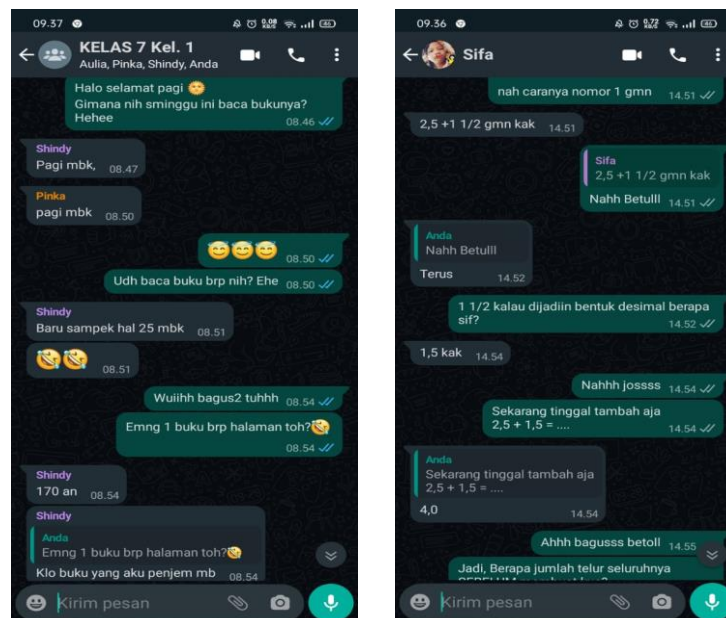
09.37

KELAS 7 Kel. 1
Aulia, Pinka, Shindy, Anda

Halo selamat pagi 😊
Gimana nih sminggu ini baca bukunya?
Hehee
08.46

Shindy
Pagi mbk, 08.47

Pinka
pagi mbk 08.50

😊😊😊 08.50

Udh baca buku brp nih? Ehe 08.50

Shindy
Baru sampek hal 25 mbk 08.51

🤣🤣 08.51

Wuiihh bagus2 tuhhh 08.54

Emng 1 buku brp halaman toh?🤔
08.54

Shindy
170 an 08.54

Shindy
Anda
Emng 1 buku brp halaman toh?🤔
Klo buku yang aku penjem mb 08.54

Kirim pesan

09.36

Sifa

nah caranya nomor 1 gmn 14.51

2,5 +1 1/2 gmn kak 14.51

Sifa
2,5 +1 1/2 gmn kak
Nahh Betulll 14.51

Anda
Nahh Betulll
Terus 14.52

1 1/2 kalau dijadiin bentuk desimal berapa sif?
14.52

1,5 kak 14.54

Nahhh jossss 14.54

Sekarang tinggal tambah aja
2,5 + 1,5 = ....
14.54

Anda
Sekarang tinggal tambah aja
2,5 + 1,5 = ....
4,0 14.54

Ahhh bagusss betoll 14.55

Jadi, Berapa jumlah telur seluruhnya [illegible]

Kirim pesan